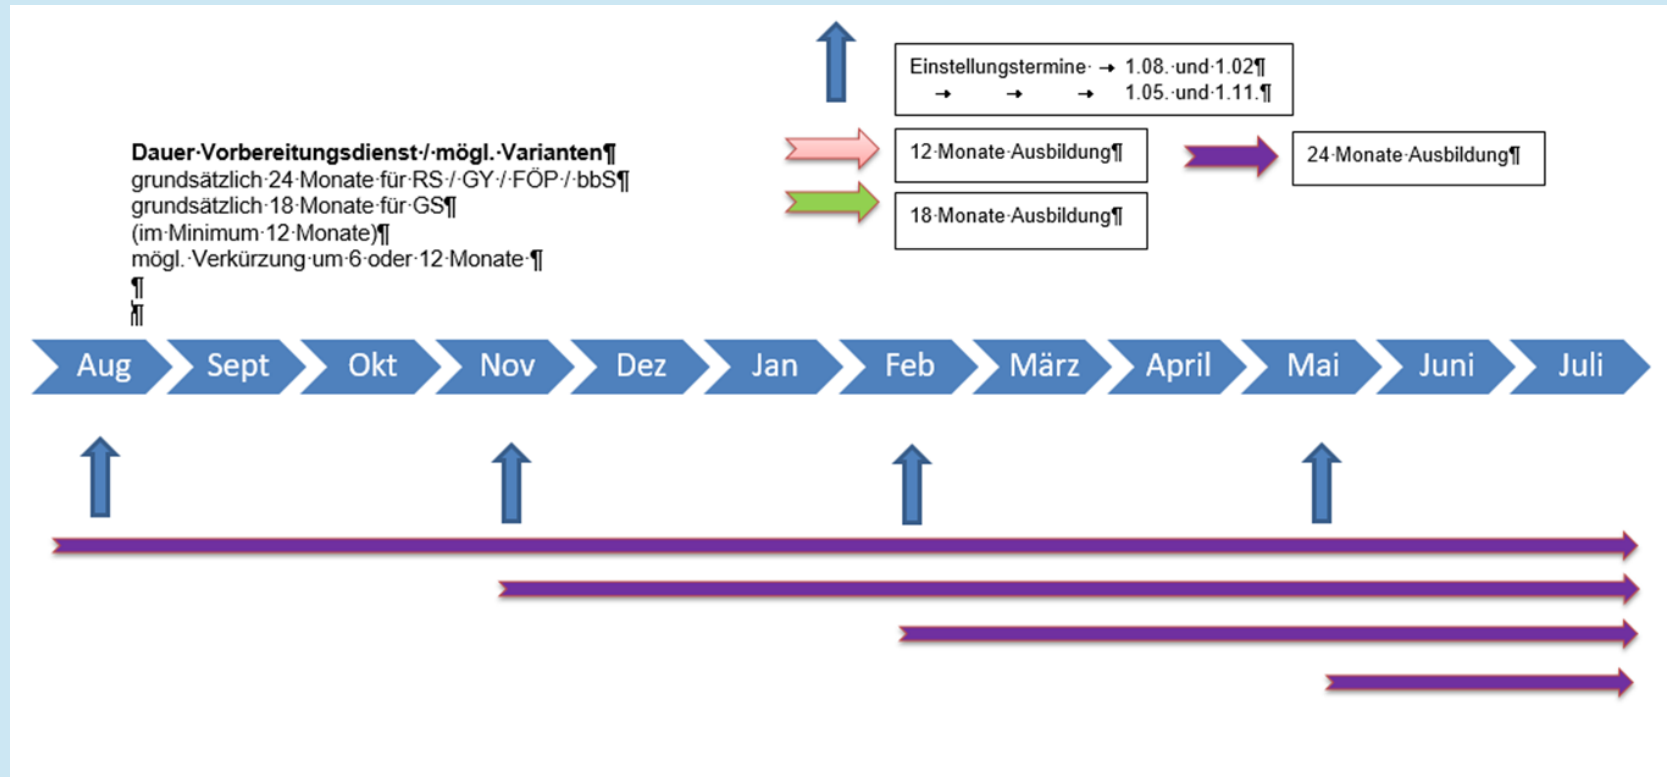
Einstellungstermine· → 1.08.·und·1.02¶
→ → → 1.05.·und·1.11.¶

12·Monate·Ausbildung¶

24·Monate·Ausbildung¶

18·Monate·Ausbildung¶

**Dauer·Vorbereitungsdienst·/·mögl.·Varianten¶**
grundsätzlich·24·Monate·für·RS·/·GY·/·FÖP·/·bbS¶
grundsätzlich·18·Monate·für·GS¶
(im·Minimum·12·Monate)¶
mögl.·Verkürzung·um·6·oder·12·Monate·¶
¶
¶

Aug Sept Okt Nov Dez Jan Feb März April Mai Juni Juli